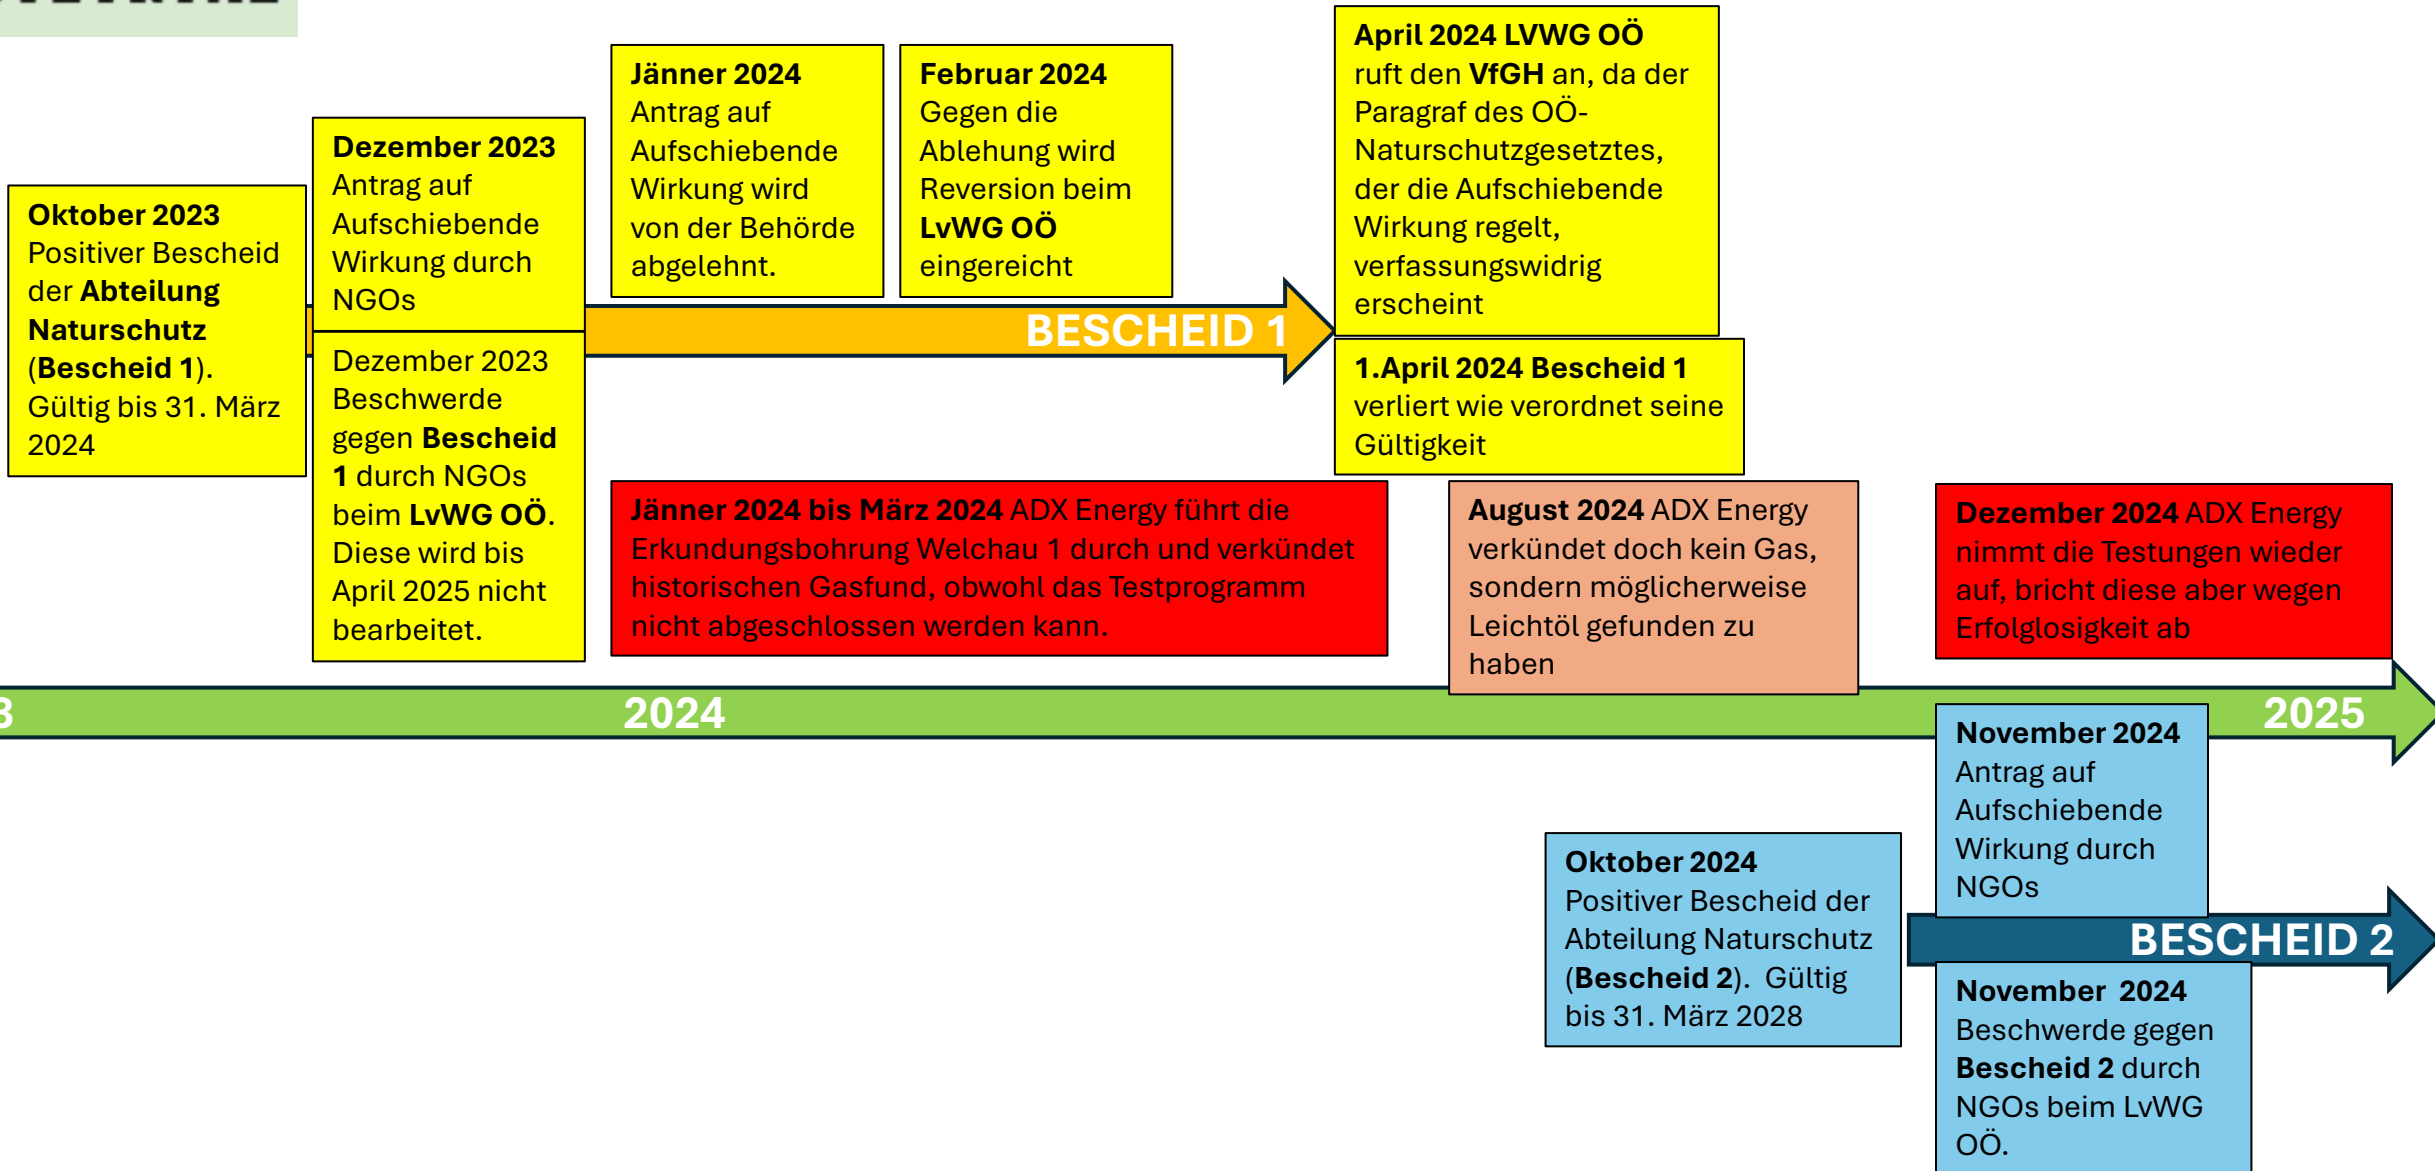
Oktober 2023
Positiver Bescheid der Abteilung Naturschutz (Bescheid 1). Gültig bis 31. März 2024

Dezember 2023
Antrag auf Aufschiebende Wirkung durch NGOs

Dezember 2023
Beschwerde gegen Bescheid 1 durch NGOs beim LvWG OÖ. Diese wird bis April 2025 nicht bearbeitet.

Jänner 2024
Antrag auf Aufschiebende Wirkung wird von der Behörde abgelehnt.

Februar 2024
Gegen die Ablehung wird Reversion beim LvWG OÖ eingereicht

April 2024 LVWG OÖ
ruft den VfGH an, da der Paragraf des OÖ-Naturschutzgesetztes, der die Aufschiebende Wirkung regelt, verfassungswidrig erscheint

BESCHEID 1

1.April 2024 Bescheid 1
verliert wie verordnet seine Gültigkeit

Jänner 2024 bis März 2024 ADX Energy führt die Erkundungsbohrung Welchau 1 durch und verkündet historischen Gasfund, obwohl das Testprogramm nicht abgeschlossen werden kann.

August 2024 ADX Energy verkündet doch kein Gas, sondern möglicherweise Leichtöl gefunden zu haben

Dezember 2024 ADX Energy nimmt die Testungen wieder auf, bricht diese aber wegen Erfolglosigkeit ab

3

2024

2025

November 2024
Antrag auf Aufschiebende Wirkung durch NGOs

Oktober 2024
Positiver Bescheid der Abteilung Naturschutz (Bescheid 2). Gültig bis 31. März 2028

BESCHEID 2

November 2024
Beschwerde gegen Bescheid 2 durch NGOs beim LvWG OÖ.